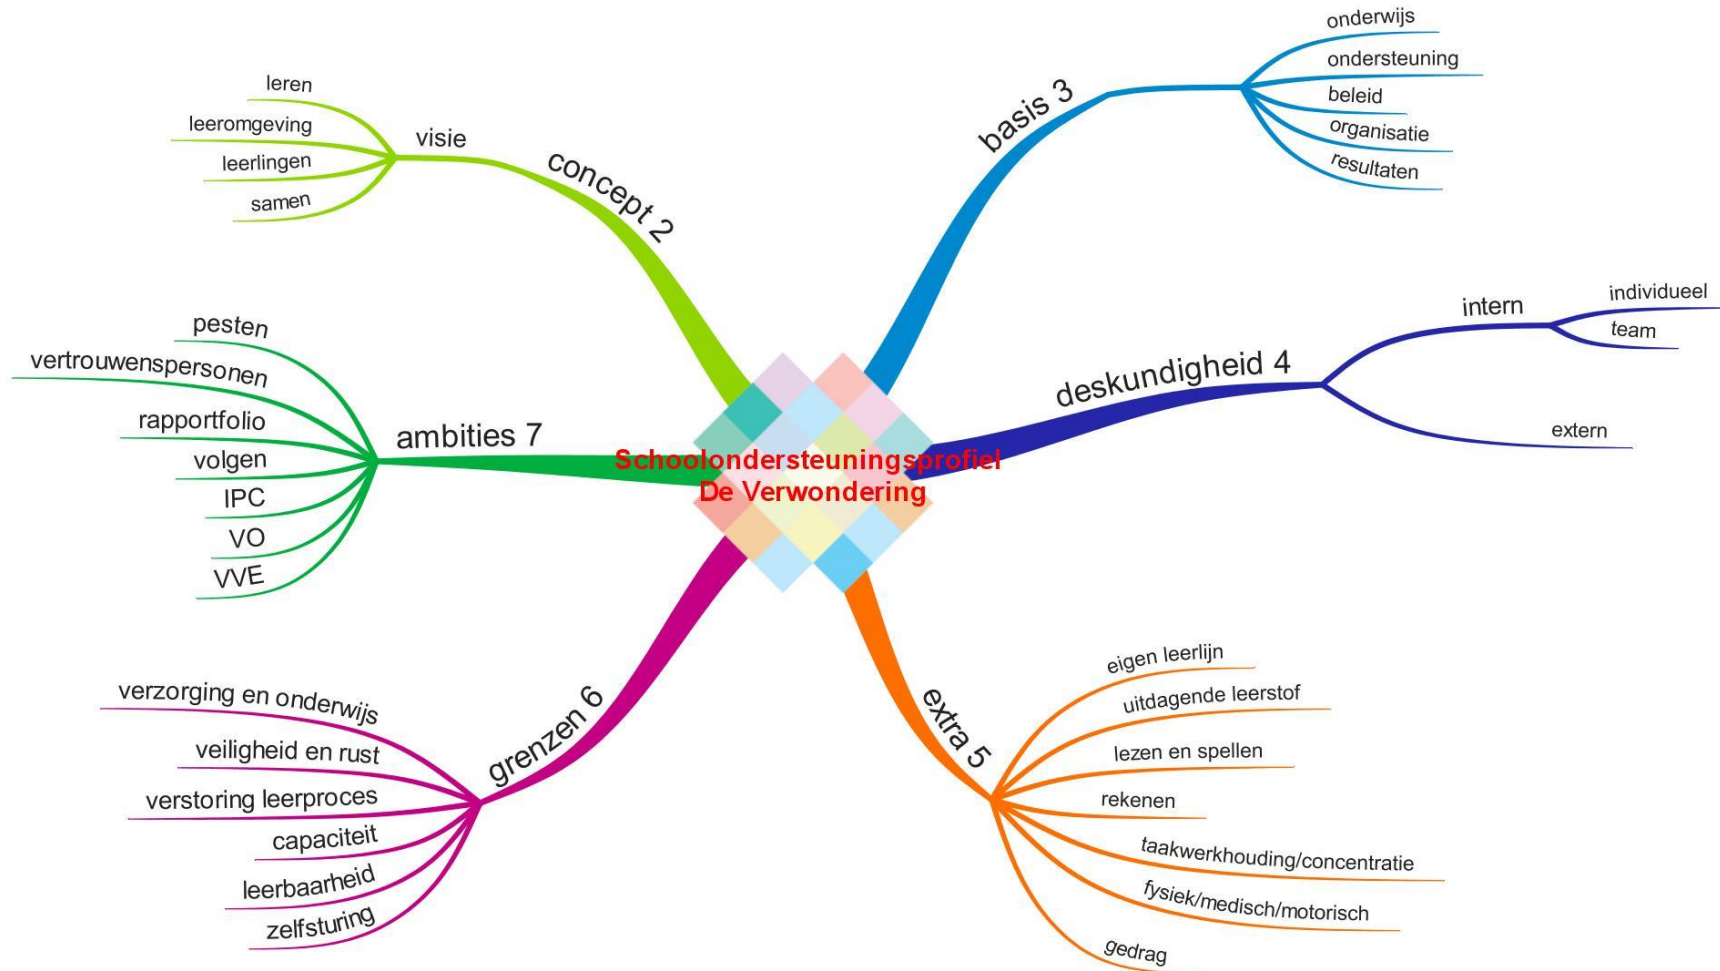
Schoolondersteuningsprofiel
De Verwondering

concept 2
visie
leren
leeromgeving
leerlingen
samen

basis 3
onderwijs
ondersteuning
beleid
organisatie
resultaten

deskundigheid 4
intern
individueel
team
extern

extra 5
eigen leerlijn
uitdagende leerstof
lezen en spellen
rekenen
taakwerkhouding/concentratie
fysiek/medisch/motorisch
gedrag

grenzen 6
verzorging en onderwijs
veiligheid en rust
verstoring leerproces
capaciteit
leerbaarheid
zelfsturing

ambities 7
pesten
vertrouwenspersonen
rapportfolio
volgen
IPC
VO
VVE